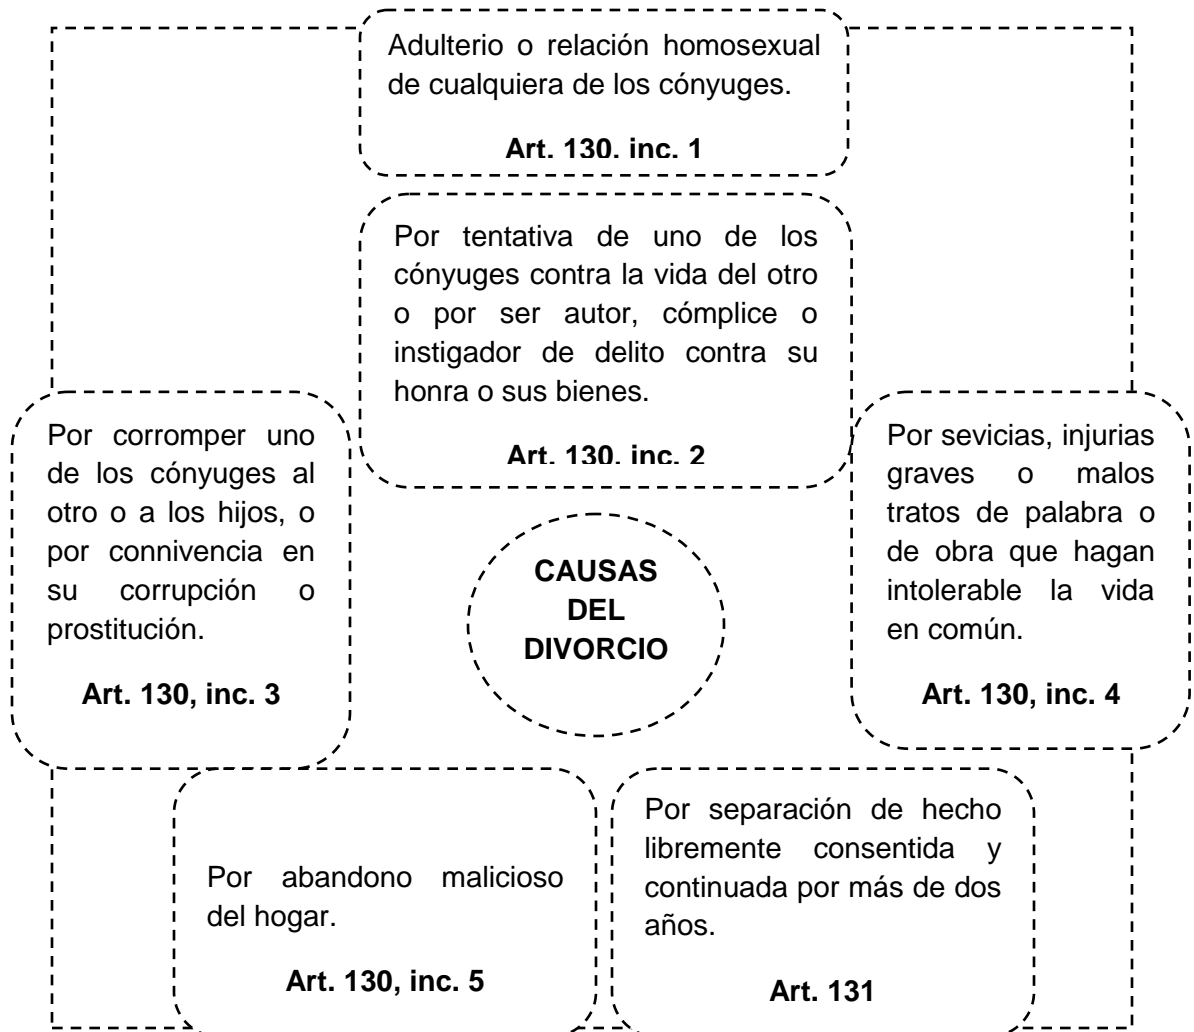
Adulterio o relación homosexual de cualquiera de los cónyuges.

**Art. 130. inc. 1**

Por tentativa de uno de los cónyuges contra la vida del otro o por ser autor, cómplice o instigador de delito contra su honra o sus bienes.

**Art. 130. inc. 2**

Por corromper uno de los cónyuges al otro o a los hijos, o por connivencia en su corrupción o prostitución.

**Art. 130, inc. 3**

**CAUSAS DEL DIVORCIO**

Por sevicias, injurias graves o malos tratos de palabra o de obra que hagan intolerable la vida en común.

**Art. 130, inc. 4**

Por abandono malicioso del hogar.

**Art. 130, inc. 5**

Por separación de hecho libremente consentida y continuada por más de dos años.

**Art. 131**